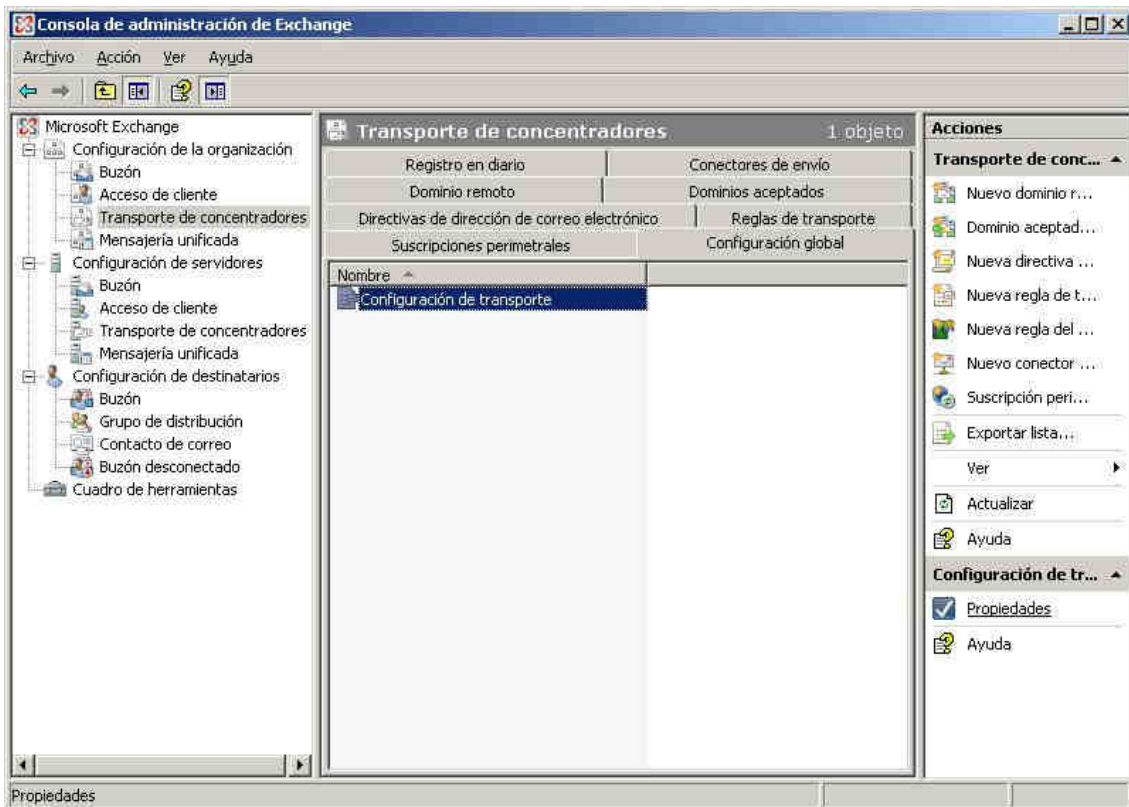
Consola de administración de Exchange

Archivo Acción Ver Ayuda

Microsoft Exchange
Configuración de la organización
Buzón
Acceso de cliente
Transporte de concentradores
Mensajería unificada
Configuración de servidores
Buzón
Acceso de cliente
Transporte de concentradores
Mensajería unificada
Configuración de destinatarios
Buzón
Grupo de distribución
Contacto de correo
Buzón desconectado
Cuadro de herramientas

Transporte de concentradores 1 objeto

| Registro en diario | Conectores de envío |
|---|---|
| Dominio remoto | Dominios aceptados |
| Directivas de dirección de correo electrónico | Reglas de transporte |
| Suscripciones perimetrales | Configuración global |

Nombre
Configuración de transporte

Acciones
Transporte de conc...
Nuevo dominio r...
Dominio aceptad...
Nueva directiva ...
Nueva regla de t...
Nueva regla del ...
Nuevo conector ...
Suscripción peri...
Exportar lista...
Ver
Actualizar
Ayuda
Configuración de tr...
Propiedades
Ayuda

Propiedades